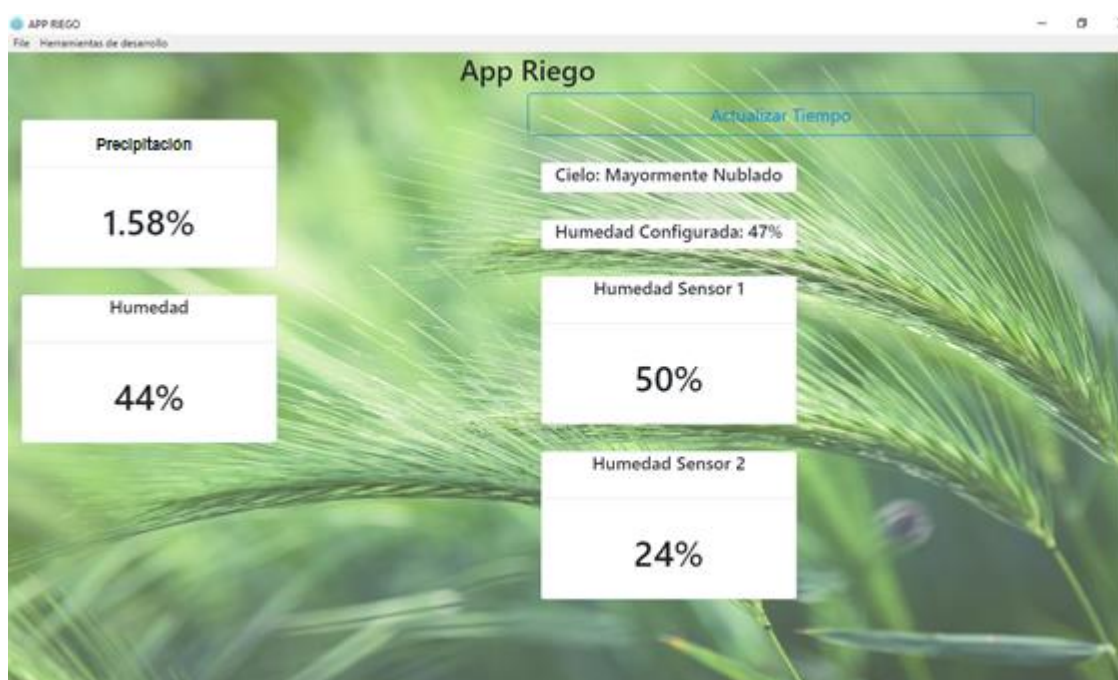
APP RIEGO
File Herramientas de desarrollo

App Riego

Actualizar Tiempo

Precipitacion

1.58%

Humedad

44%

Cielo: Mayormente Nublado

Humedad Configurada: 47%

Humedad Sensor 1

50%

Humedad Sensor 2

24%